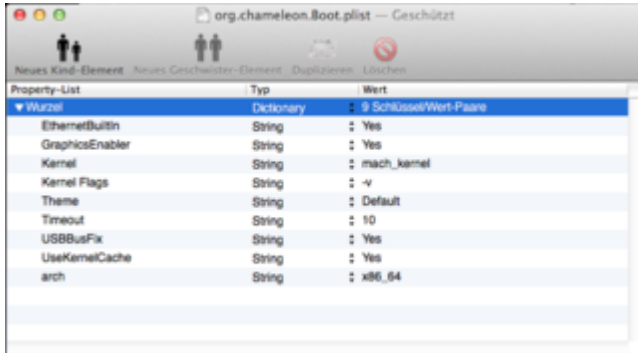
org.chameleon.Boot.plist — Geschützt

Neues Kind-Element Neues Geschwister-Element Duplizieren Löschen

| Property-List | Typ | Wert |
|---|---|---|
| ▼Wurzel | Dictionary | 9 Schlüssel/Wert-Paare |
| EthernetBuiltIn | String | Yes |
| GraphicsEnabler | String | Yes |
| Kernel | String | mach_kernel |
| Kernel Flags | String | -v |
| Theme | String | Default |
| Timeout | String | 10 |
| USBBusFix | String | Yes |
| UseKernelCache | String | Yes |
| arch | String | x86_64 |